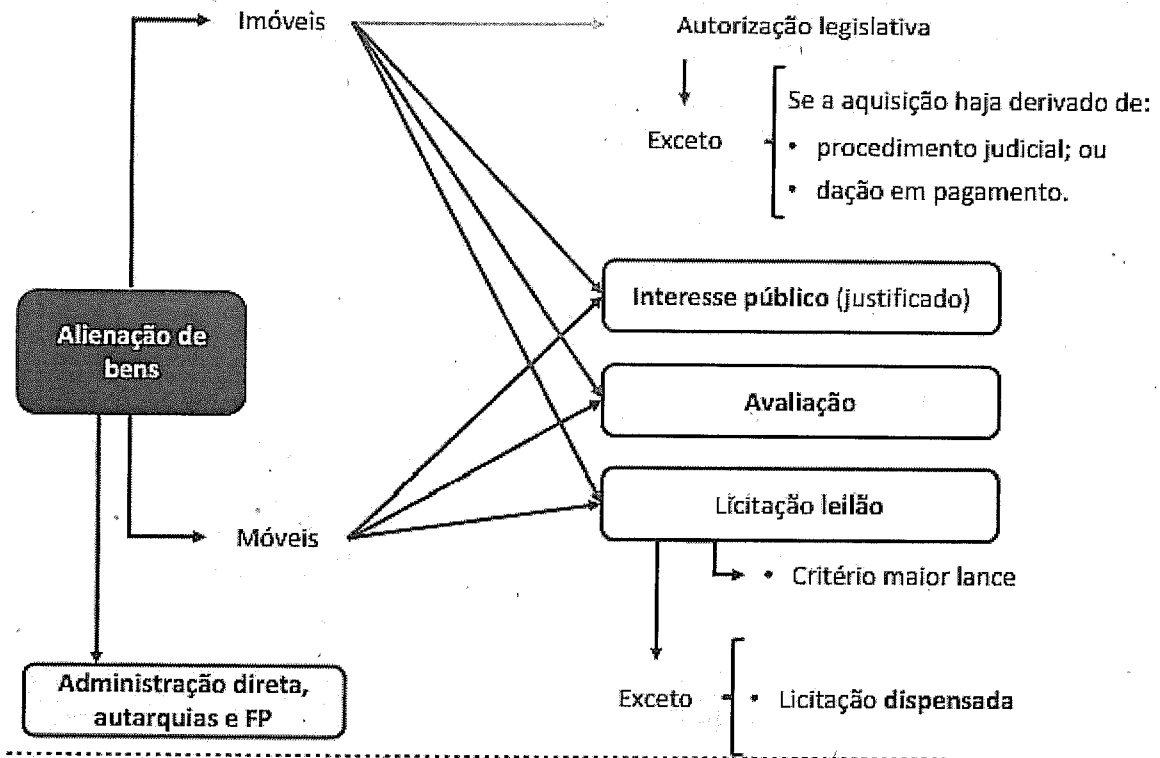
Imóveis

Autorização legislativa

Exceto

Se a aquisição haja derivado de:
• procedimento judicial; ou
• dação em pagamento.

Alienação de bens

Interesse público (justificado)

Avaliação

Licitação leilão

Móveis

• Critério maior lance

Administração direta, autarquias e FP

Exceto

• Licitação dispensada